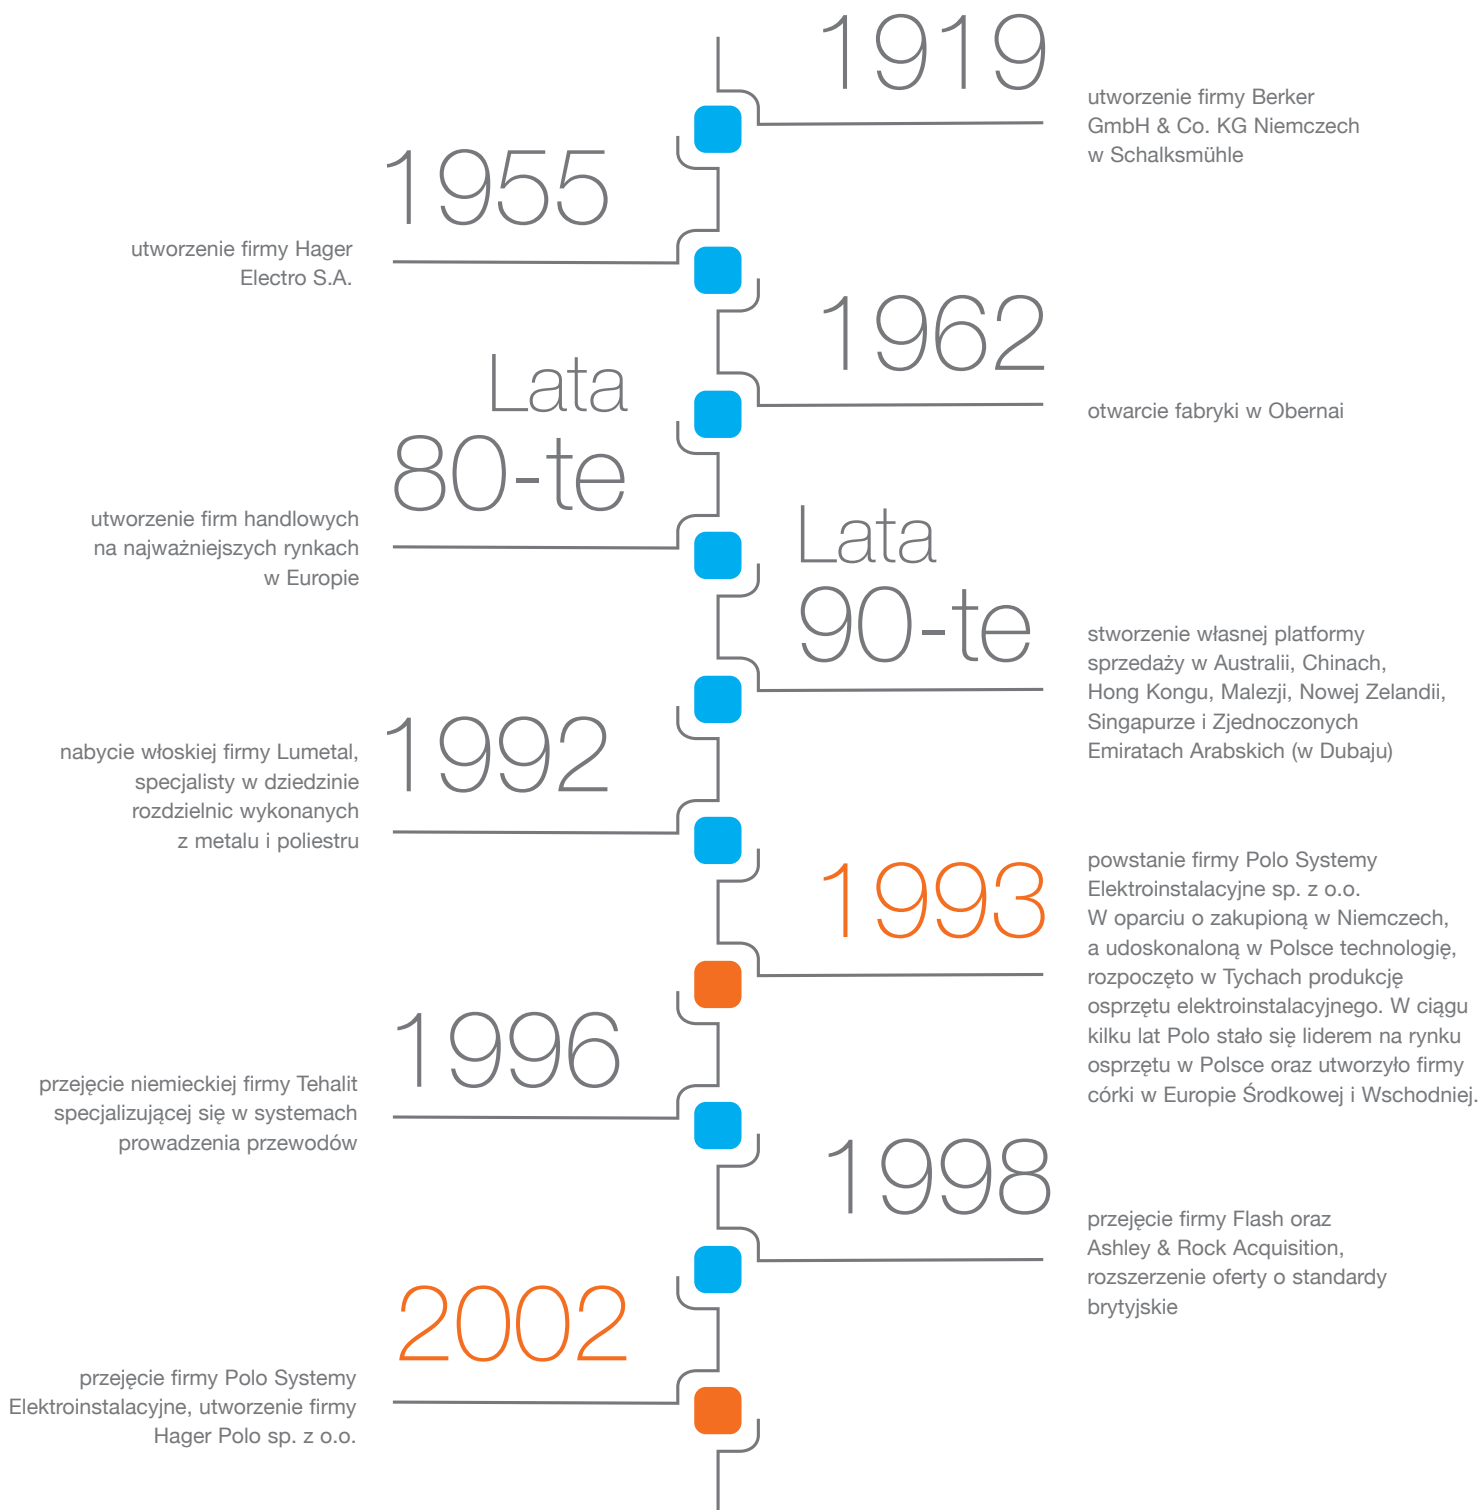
1919

utworzenie firmy Berker GmbH & Co. KG Niemczech w Schalksmühle

1955

utworzenie firmy Hager Electro S.A.

1962

otwarcie fabryki w Obernai

Lata 80-te

utworzenie firm handlowych na najważniejszych rynkach w Europie

Lata 90-te

stworzenie własnej platformy sprzedaży w Australii, Chinach, Hong Kongu, Malezji, Nowej Zelandii, Singapurze i Zjednoczonych Emiratach Arabskich (w Dubaju)

1992

nabycie włoskiej firmy Lumetal, specjalisty w dziedzinie rozdzielnic wykonanych z metalu i poliestru

1993

powstanie firmy Polo Systemy Elektroinstalacyjne sp. z o.o. W oparciu o zakupioną w Niemczech, a udoskonaloną w Polsce technologię, rozpoczęto w Tychach produkcję osprzętu elektroinstalacyjnego. W ciągu kilku lat Polo stało się liderem na rynku osprzętu w Polsce oraz utworzyło firmy córki w Europie Środkowej i Wschodniej.

1996

przejęcie niemieckiej firmy Tehalit specjalizującej się w systemach prowadzenia przewodów

1998

przejęcie firmy Flash oraz Ashley & Rock Acquisition, rozszerzenie oferty o standardy brytyjskie

2002

przejęcie firmy Polo Systemy Elektroinstalacyjne, utworzenie firmy Hager Polo sp. z o.o.